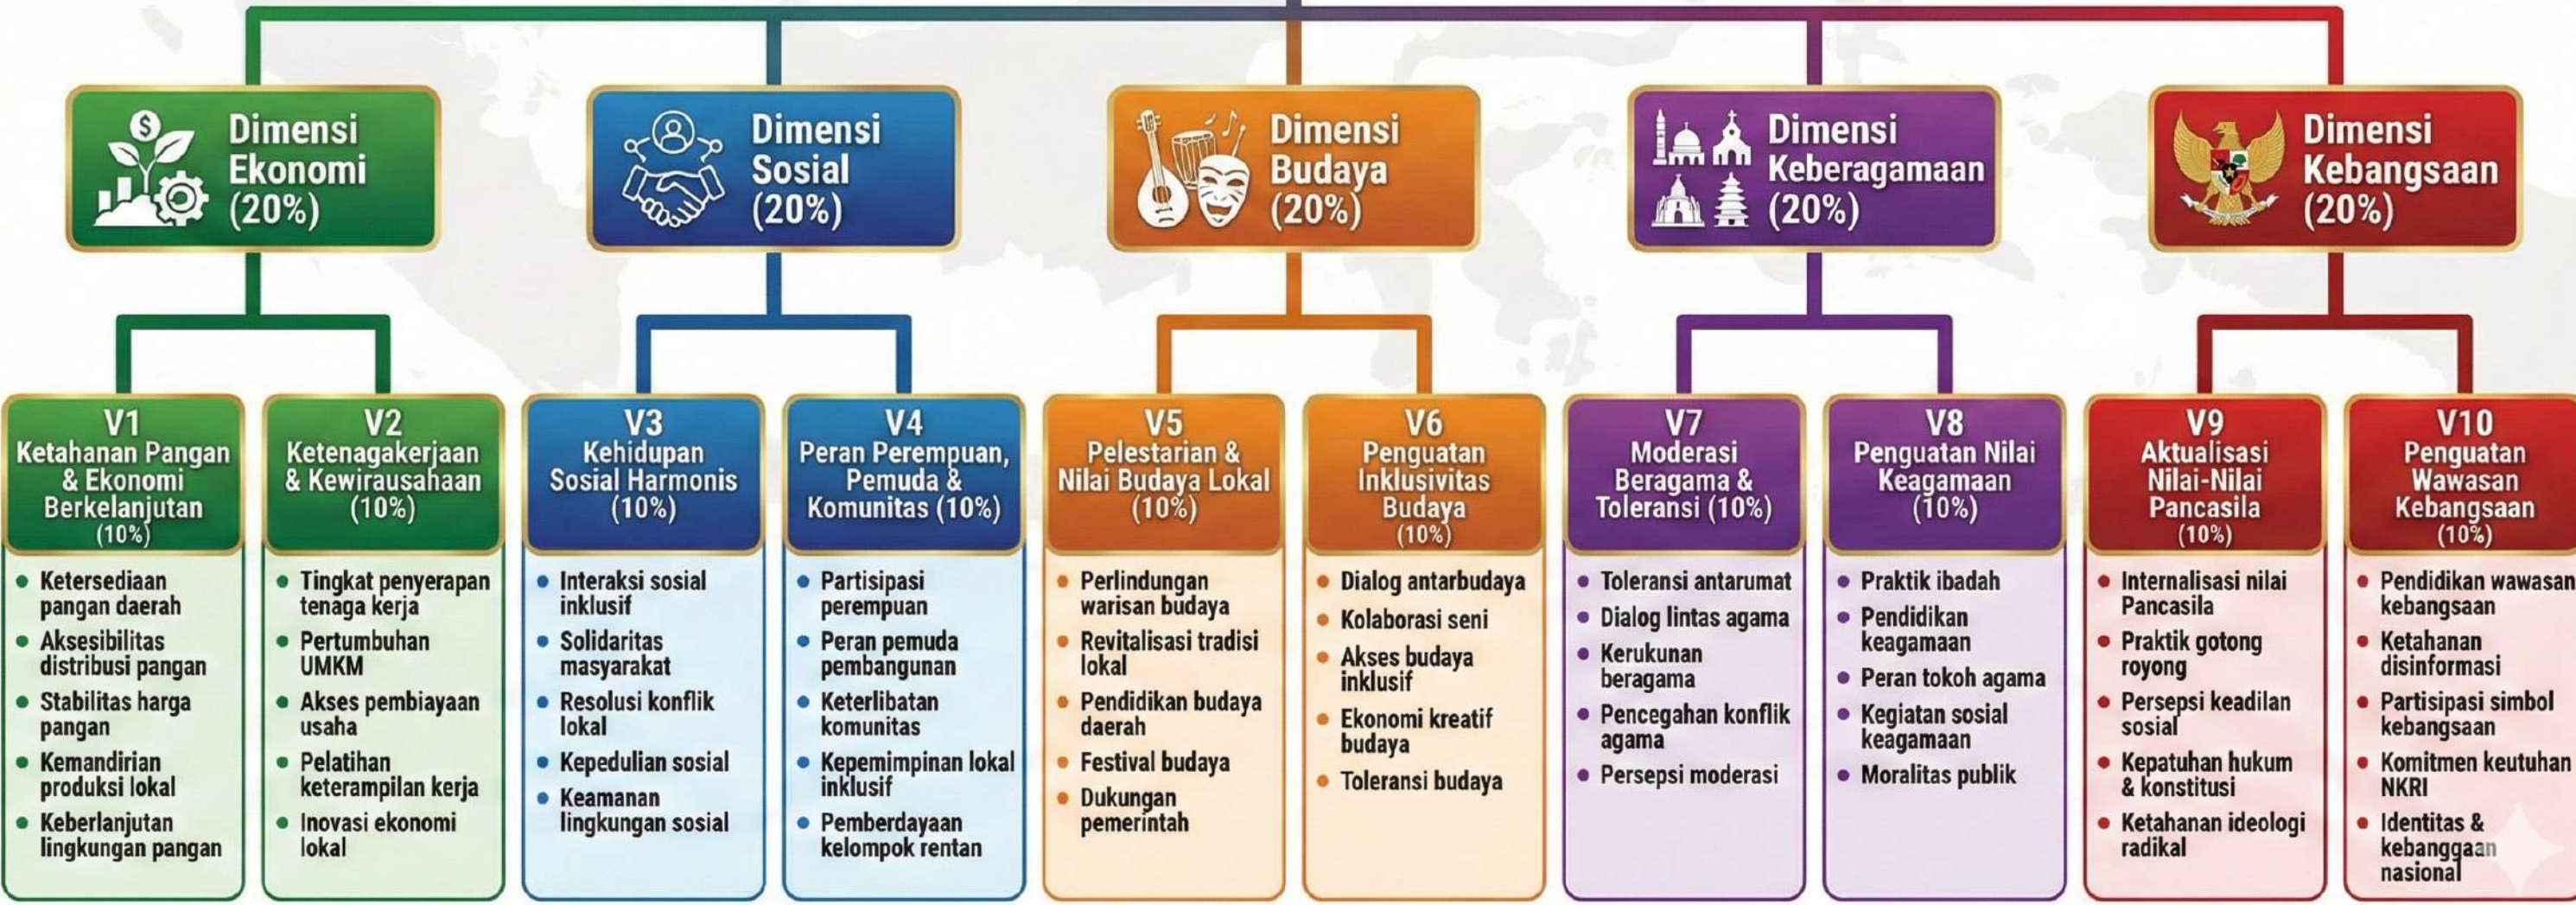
Dimensi Ekonomi (20%)

Dimensi Sosial (20%)

Dimensi Budaya (20%)

Dimensi Keberagamaan (20%)

Dimensi Kebangsaan (20%)

V1
Ketahanan Pangan & Ekonomi Berkelanjutan (10%)
• Ketersediaan pangan daerah
• Aksesibilitas distribusi pangan
• Stabilitas harga pangan
• Kemandirian produksi lokal
• Keberlanjutan lingkungan pangan

V2
Ketenagakerjaan & Kewirausahaan (10%)
• Tingkat penyerapan tenaga kerja
• Pertumbuhan UMKM
• Akses pembiayaan usaha
• Pelatihan keterampilan kerja
• Inovasi ekonomi lokal

V3
Kehidupan Sosial Harmonis (10%)
• Interaksi sosial inklusif
• Solidaritas masyarakat
• Resolusi konflik lokal
• Kepedulian sosial
• Keamanan lingkungan sosial

V4
Peran Perempuan, Pemuda & Komunitas (10%)
• Partisipasi perempuan
• Peran pemuda pembangunan
• Keterlibatan komunitas
• Kepemimpinan lokal inklusif
• Pemberdayaan kelompok rentan

V5
Pelestarian & Nilai Budaya Lokal (10%)
• Perlindungan warisan budaya
• Revitalisasi tradisi lokal
• Pendidikan budaya daerah
• Festival budaya
• Dukungan pemerintah

V6
Penguatan Inklusivitas Budaya (10%)
• Dialog antarbudaya
• Kolaborasi seni
• Akses budaya inklusif
• Ekonomi kreatif budaya
• Toleransi budaya

V7
Moderasi Beragama & Toleransi (10%)
• Toleransi antarumat
• Dialog lintas agama
• Kerukunan beragama
• Pencegahan konflik agama
• Persepsi moderasi

V8
Penguatan Nilai Keagamaan (10%)
• Praktik ibadah
• Pendidikan keagamaan
• Peran tokoh agama
• Kegiatan sosial keagamaan
• Moralitas publik

V9
Aktualisasi Nilai-Nilai Pancasila (10%)
• Internalisasi nilai Pancasila
• Praktik gotong royong
• Persepsi keadilan sosial
• Kepatuhan hukum & konstitusi
• Ketahanan ideologi radikal

V10
Penguatan Wawasan Kebangsaan (10%)
• Pendidikan wawasan kebangsaan
• Ketahanan disinformasi
• Partisipasi simbol kebangsaan
• Komitmen keutuhan NKRI
• Identitas & kebanggaan nasional